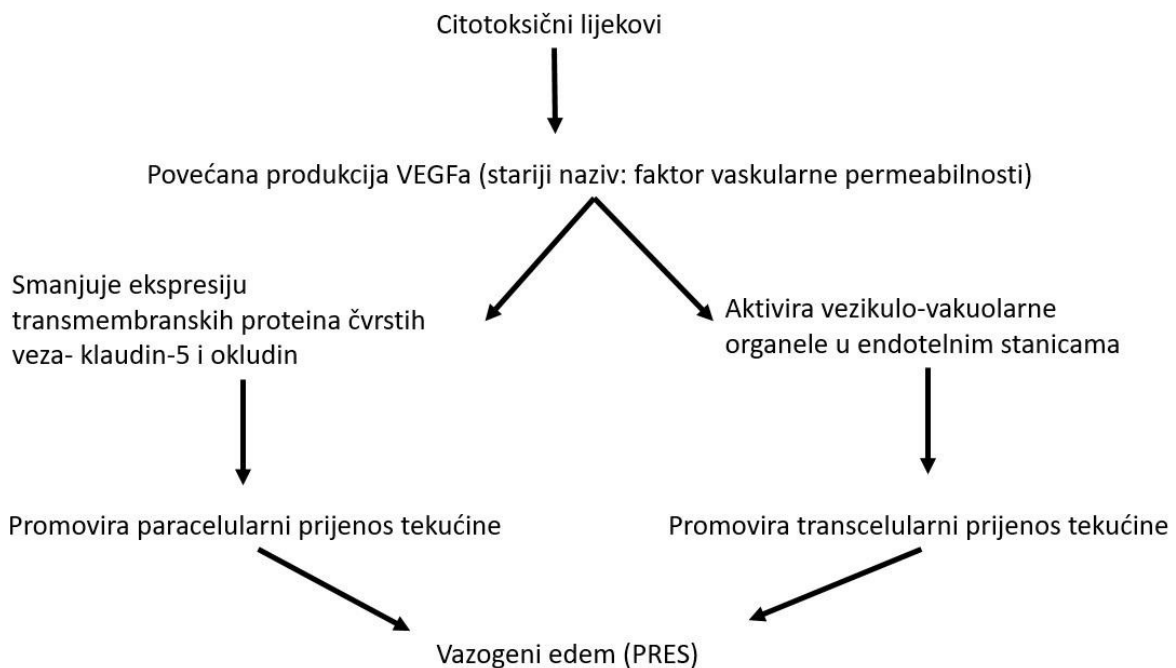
Citotoksični lijekovi

Povećana produkcija VEGFa (stariji naziv: faktor vaskularne permeabilnosti)

Smanjuje ekspresiju transmembranskih proteina čvrstih veza- klaudin-5 i okludin

Aktivira vezikulo-vakuolarne organele u endotelnim stanicama

Promovira paracelularni prijenos tekućine

Promovira transcelularni prijenos tekućine

Vazogeni edem (PRES)